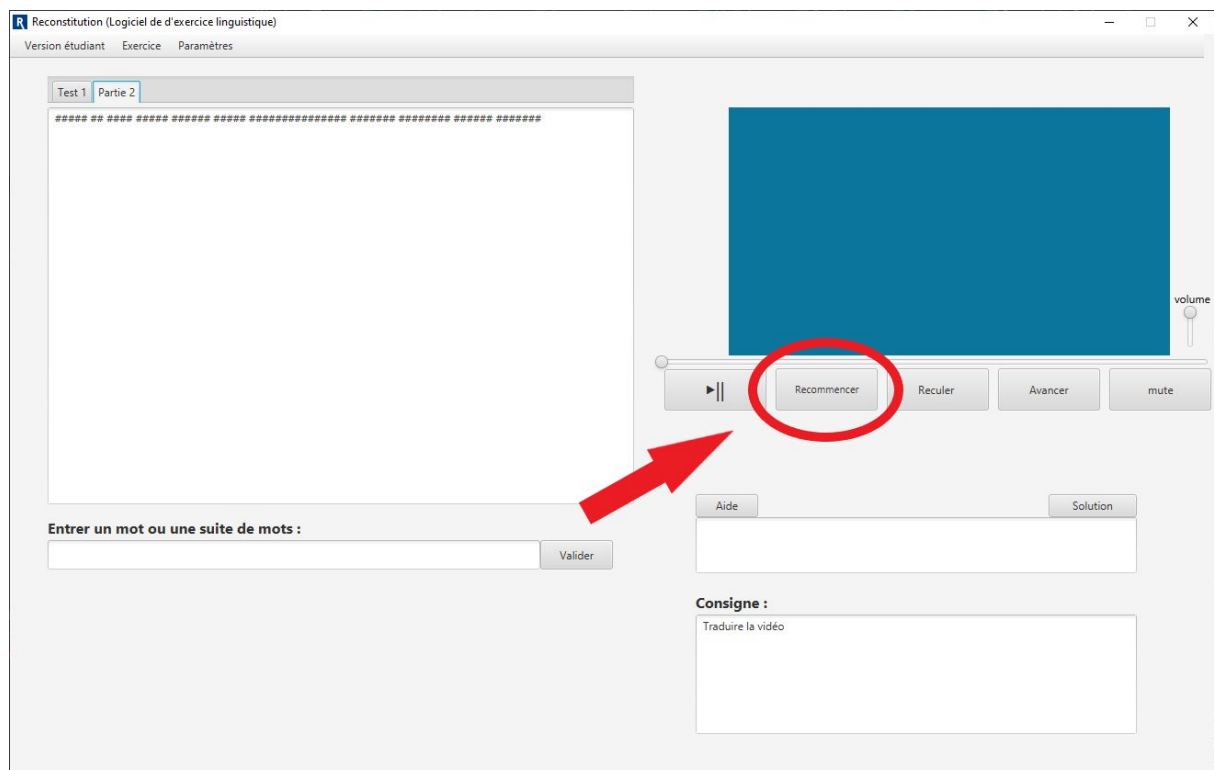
R Reconstitution (Logiciel de d'exercice linguistique)

Version étudiant Exercice Paramètres

Test 1 Partie 2

##### ## #### ##### ###### ##### ################ ######## ######### ###### #######

volume

▶|| Recommencer Reculer Avancer mute

Aide Solution

Entrer un mot ou une suite de mots :

Valider

Consigne :

Traduire la vidéo